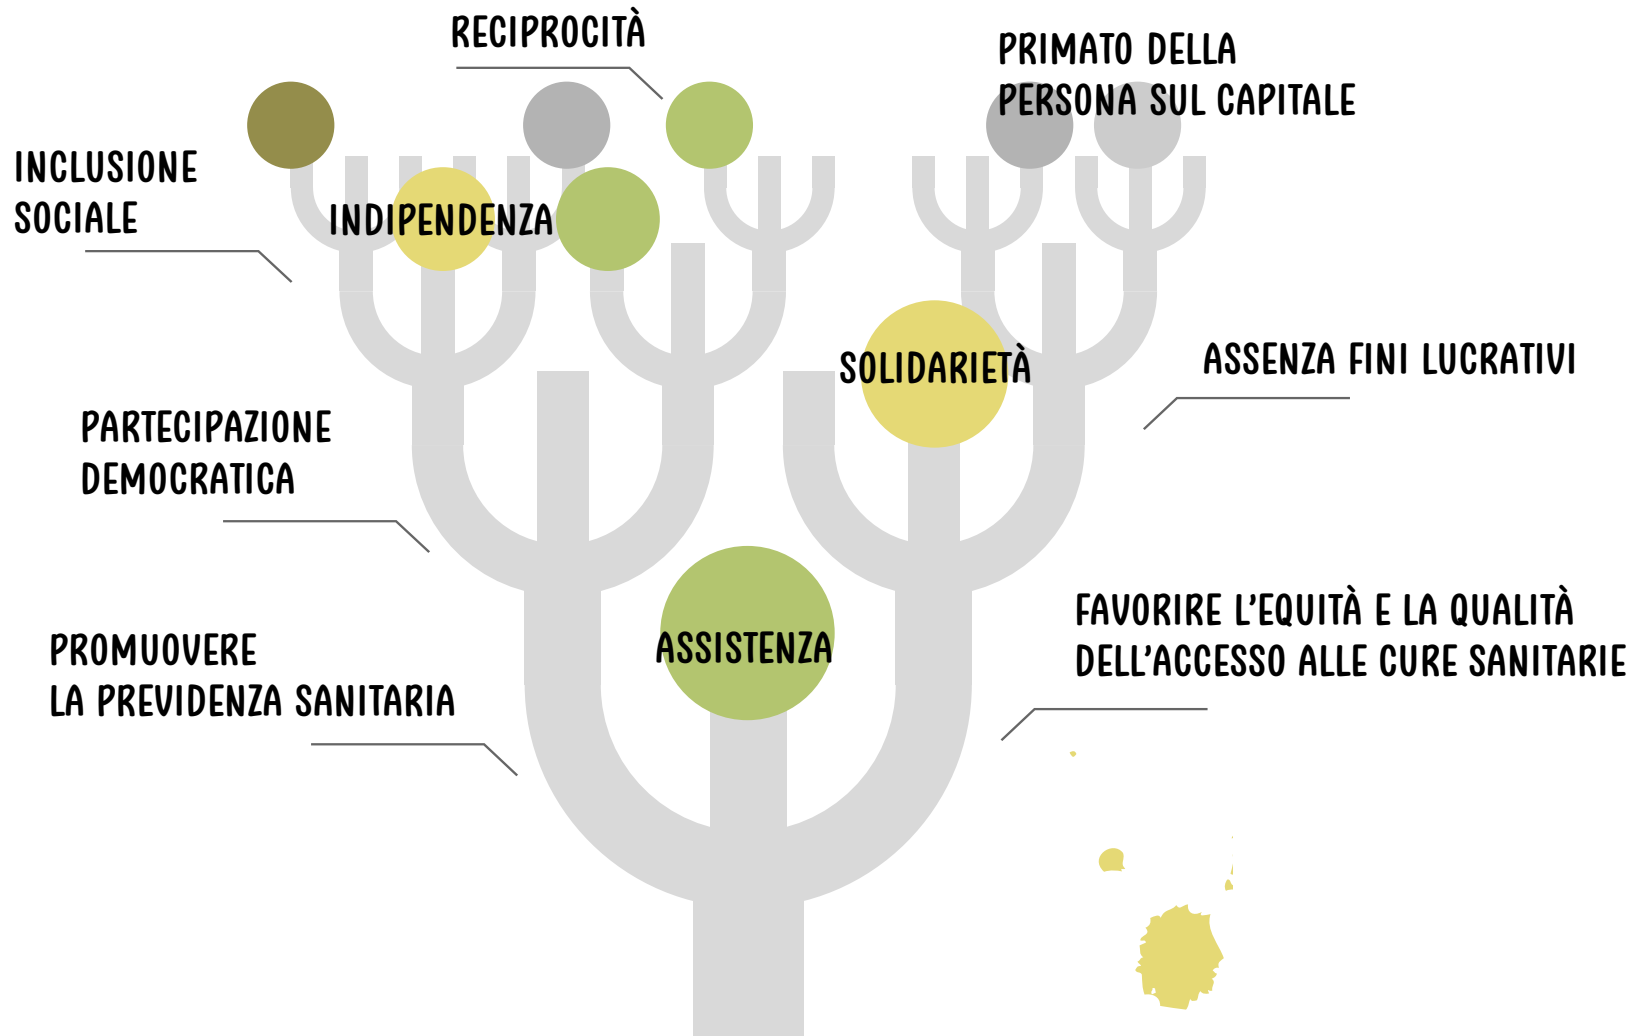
RECIPROCITÀ

PRIMATO DELLA PERSONA SUL CAPITALE

INCLUSIONE SOCIALE

INDIPENDENZA

SOLIDARIETÀ

ASSENZA FINI LUCRATIVI

PARTECIPAZIONE DEMOCRATICA

ASSISTENZA

FAVORIRE L'EQUITÀ E LA QUALITÀ DELL'ACCESSO ALLE CURE SANITARIE

PROMUOVERE LA PREVIDENZA SANITARIA